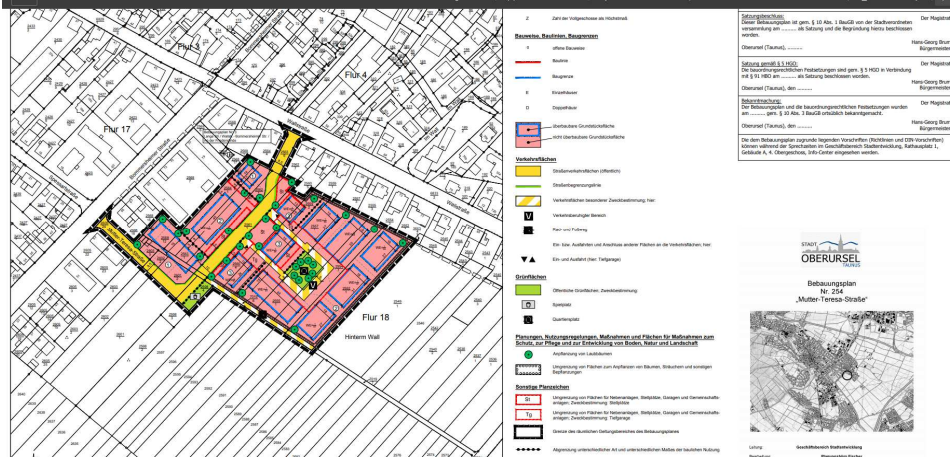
Flur 3

Flur 4

Flur 17

Flur 18

Hinterm Wall

Z Zahl der Vollgeschosse als Höchstmaß

Bauweise, Baulinien, Baugrenzen

o offene Bauweise

Baulinie

Baugrenze

E Einzelhäuser

D Doppelhäuser

überbaubare Grundstücksfläche

nicht überbaubare Grundstücksfläche

Verkehrsflächen

Straßenverkehrsflächen (öffentlich)

Straßenbegrenzungslinie

Verkehrsflächen besonderer Zweckbestimmung; hier:

V Verkehrsberuhigter Bereich

Rad- und Fußweg

Ein- bzw. Ausfahrten und Anschluss anderer Flächen an die Verkehrsflächen; hier:

Ein- und Ausfahrt (hier: Tiefgarage)

Grünflächen

Öffentliche Grünflächen, Zweckbestimmung:

Spielplatz

Quartiersplatz

Planungen, Nutzungsregelungen, Maßnahmen und Flächen für Maßnahmen zum Schutz, zur Pflege und zur Entwicklung von Boden, Natur und Landschaft

Anpflanzung von Laubbäumen

Umgrenzung von Flächen zum Anpflanzen von Bäumen, Sträuchern und sonstigen Bepflanzungen

Sonstige Planzeichen

St Umgrenzung von Flächen für Nebenanlagen, Stellplätze, Garagen und Gemeinschaftsanlagen; Zweckbestimmung: Stellplätze

Tg Umgrenzung von Flächen für Nebenanlagen, Stellplätze, Garagen und Gemeinschaftsanlagen; Zweckbestimmung: Tiefgarage

Grenze des räumlichen Geltungsbereiches des Bebauungsplanes

Abgrenzung unterschiedlicher Art und unterschiedlichen Maßes der baulichen Nutzung

Satzungsbeschluss:
Dieser Bebauungsplan ist gem. § 10 Abs. 1 BauGB von der Stadtverordnetenversammlung am ......... als Satzung und die Begründung hierzu beschlossen worden.

Oberursel (Taunus), .........

Der Magistrat

Hans-Georg Brum
Bürgermeister

Satzung gemäß § 5 HGO:
Die bauordnungsrechtlichen Festsetzungen sind gem. § 9 Abs. 4 BauGB in Verbindung mit § 91 HBO am ......... als Satzung beschlossen worden.

Oberursel (Taunus), den .........

Der Magistrat

Hans-Georg Brum
Bürgermeister

Bekanntmachung:
Der Bebauungsplan und die bauordnungsrechtlichen Festsetzungen wurden am ......... gem. § 10 Abs. 3 BauGB ortsüblich bekanntgemacht.

Oberursel (Taunus), den .........

Der Magistrat

Hans-Georg Brum
Bürgermeister

Die dem Bebauungsplan zugrunde liegenden Vorschriften (Richtlinien und DIN-Vorschriften) können während der Sprechzeiten im Geschäftsbereich Stadtentwicklung, Rathausplatz 1, Gebäude A, 4. Obergeschoss, Info-Center eingesehen werden.

STADT
OBERURSEL
TAUNUS

Bebauungsplan
Nr. 254
„Mutter-Teresa-Straße"

Leitung: Geschäftsbereich Stadtentwicklung
Bearbeitung: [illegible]